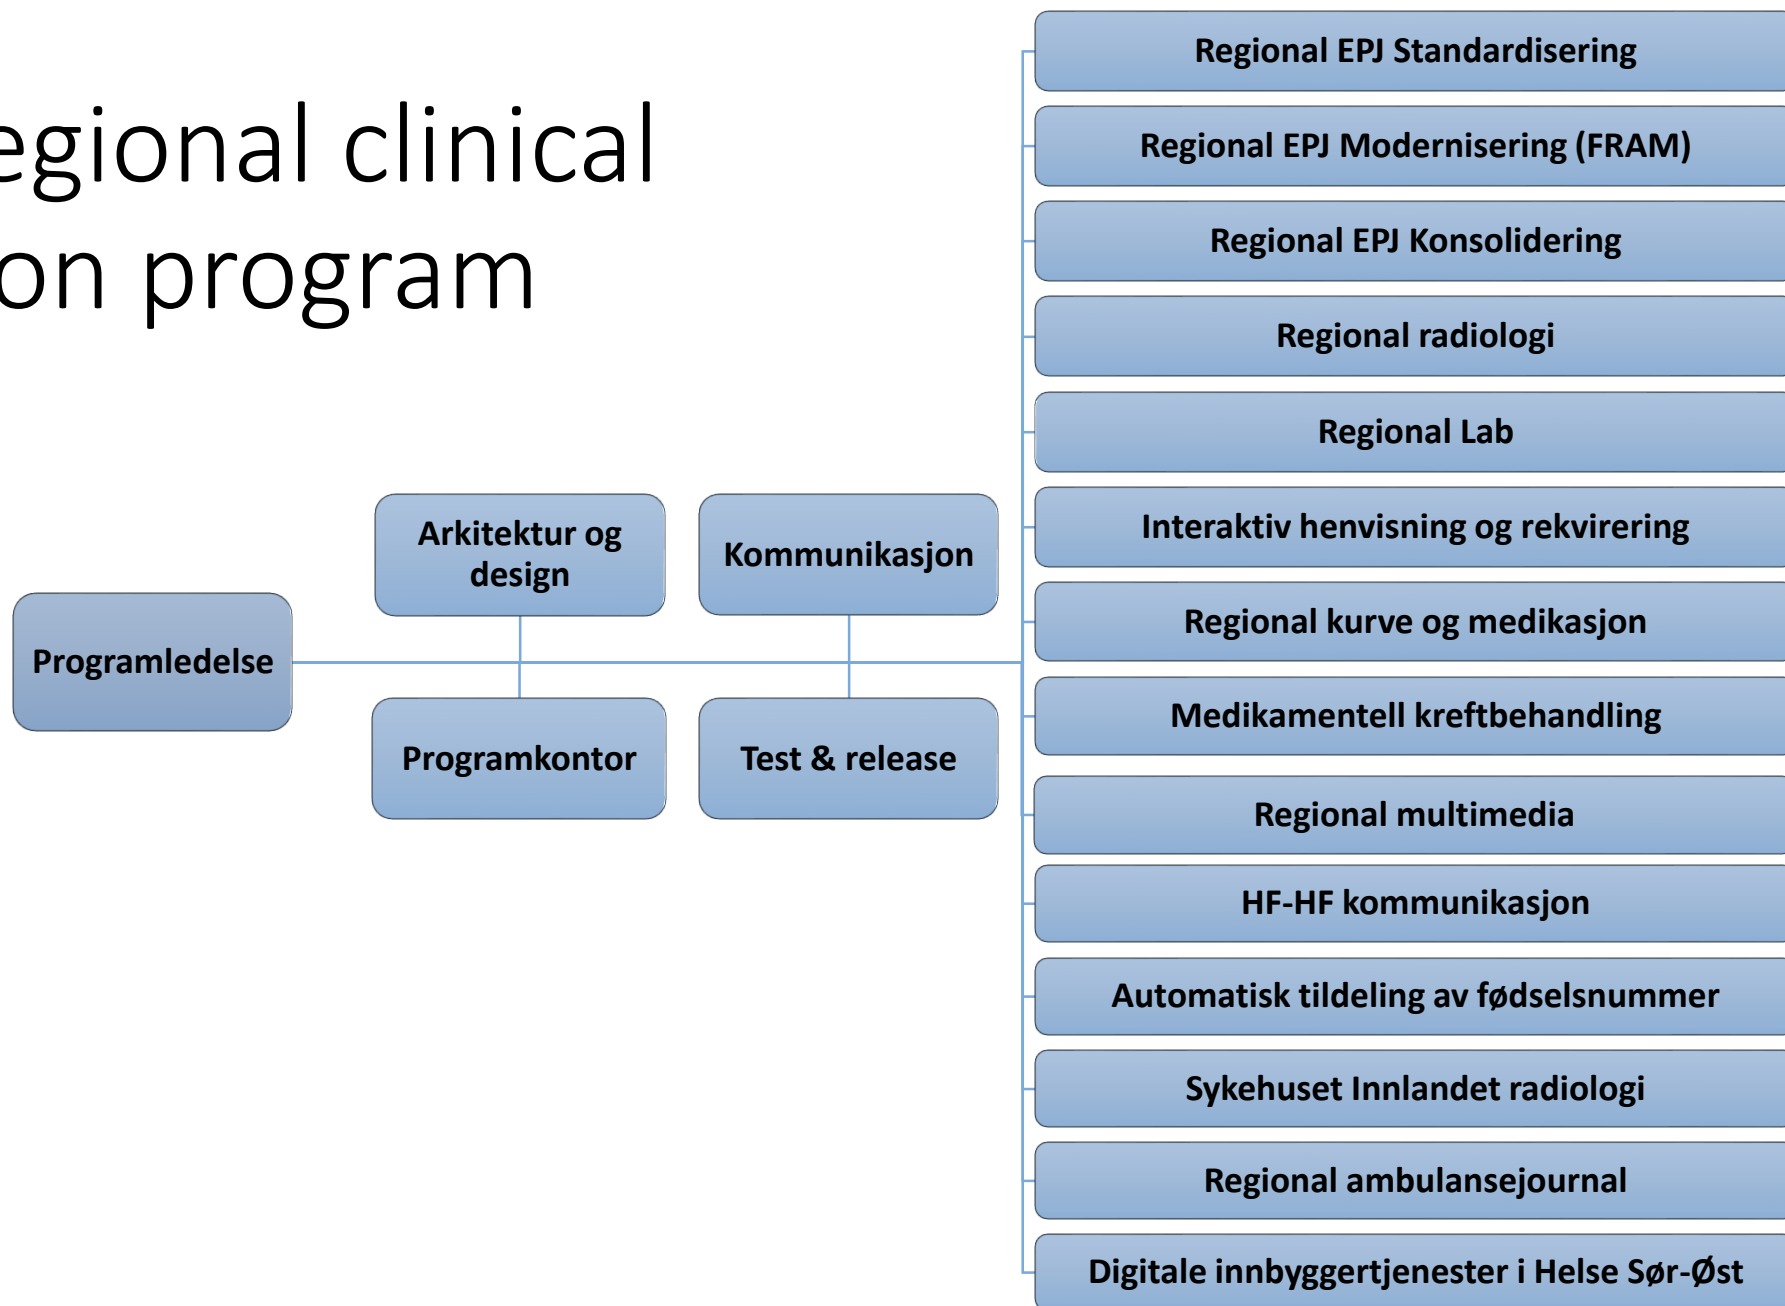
egional clinical
on program

Programledelse

Arkitektur og design

Kommunikasjon

Programkontor

Test & release

Regional EPJ Standardisering

Regional EPJ Modernisering (FRAM)

Regional EPJ Konsolidering

Regional radiologi

Regional Lab

Interaktiv henvisning og rekvirering

Regional kurve og medikasjon

Medikamentell kreftbehandling

Regional multimedia

HF-HF kommunikasjon

Automatisk tildeling av fødselsnummer

Sykehuset Innlandet radiologi

Regional ambulansejournal

Digitale innbyggertjenester i Helse Sør-Øst